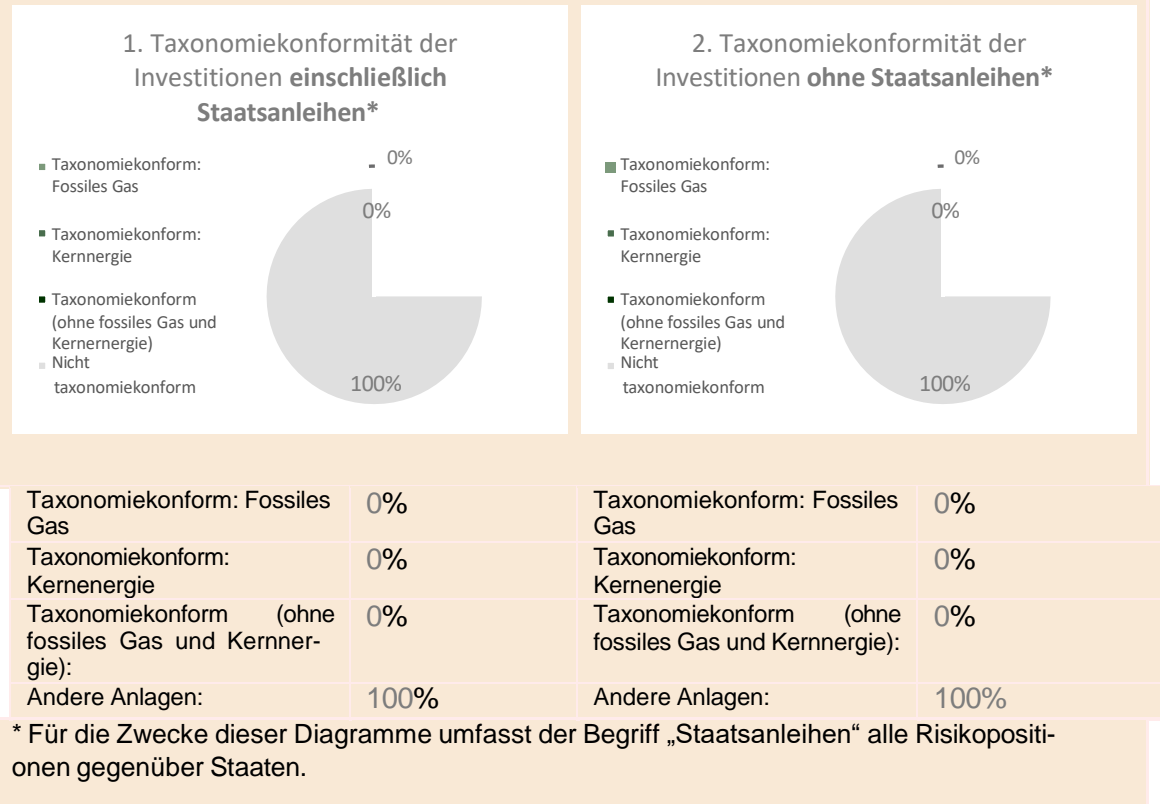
1. Taxonomiekonformität der Investitionen **einschließlich Staatsanleihen***

Taxonomiekonform: Fossiles Gas

Taxonomiekonform: Kernnergie

Taxonomiekonform (ohne fossiles Gas und Kernernergie)

Nicht taxonomiekonform

0%

0%

100%

2. Taxonomiekonformität der Investitionen **ohne Staatsanleihen***

Taxonomiekonform: Fossiles Gas

Taxonomiekonform: Kernnergie

Taxonomiekonform (ohne fossiles Gas und Kernernergie)

Nicht taxonomiekonform

0%

0%

100%

| Taxonomiekonform: Fossiles Gas | 0% | Taxonomiekonform: Fossiles Gas | 0% |
|---|---|---|---|
| Taxonomiekonform: Kernenergie | 0% | Taxonomiekonform: Kernenergie | 0% |
| Taxonomiekonform (ohne fossiles Gas und Kernnergie): | 0% | Taxonomiekonform (ohne fossiles Gas und Kernnergie): | 0% |
| Andere Anlagen: | 100% | Andere Anlagen: | 100% |

* Für die Zwecke dieser Diagramme umfasst der Begriff „Staatsanleihen" alle Risikopositionen gegenüber Staaten.